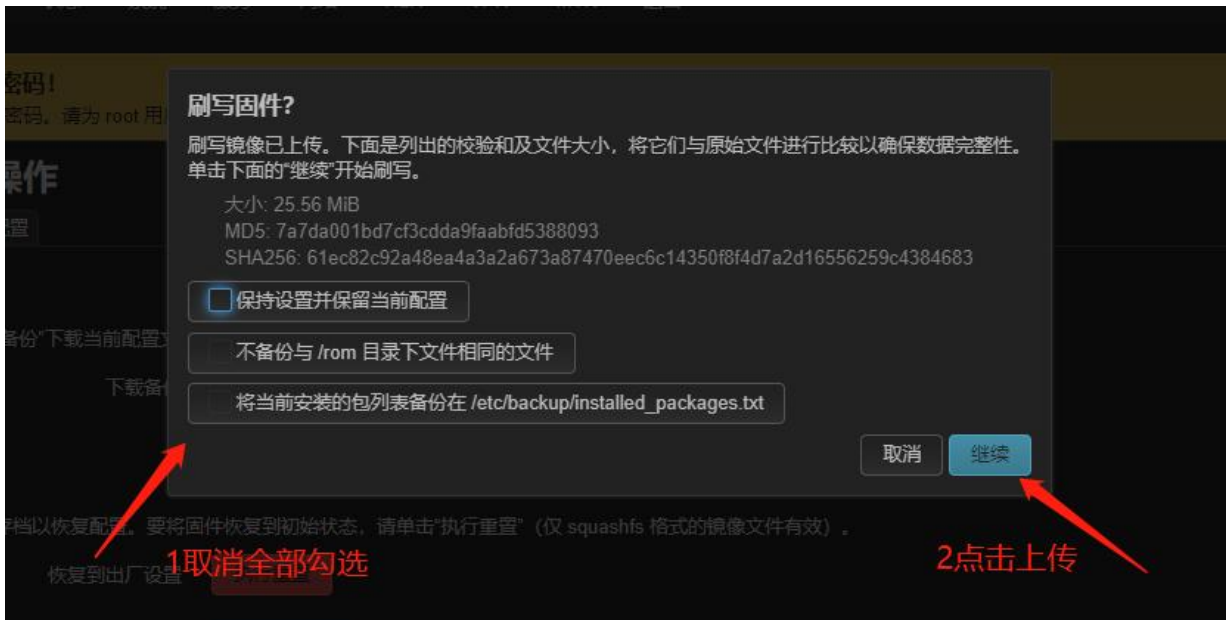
密码!
密码。请为 root 用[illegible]

操作
置

备份"下载当前配置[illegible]

下载备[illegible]

刷写固件?

刷写镜像已上传。下面是列出的校验和及文件大小，将它们与原始文件进行比较以确保数据完整性。单击下面的"继续"开始刷写。

大小: 25.56 MiB
MD5: 7a7da001bd7cf3cdda9faabfd5388093
SHA256: 61ec82c92a48ea4a3a2a673a87470eec6c14350f8f4d7a2d16556259c4384683

保持设置并保留当前配置

不备份与 /rom 目录下文件相同的文件

将当前安装的包列表备份在 /etc/backup/installed_packages.txt

取消

继续

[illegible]档以恢复配置。要将固件恢复到初始状态，请单击"执行重置"（仅 squashfs 格式的镜像文件有效）。

恢复到出厂设置

1取消全部勾选

2点击上传